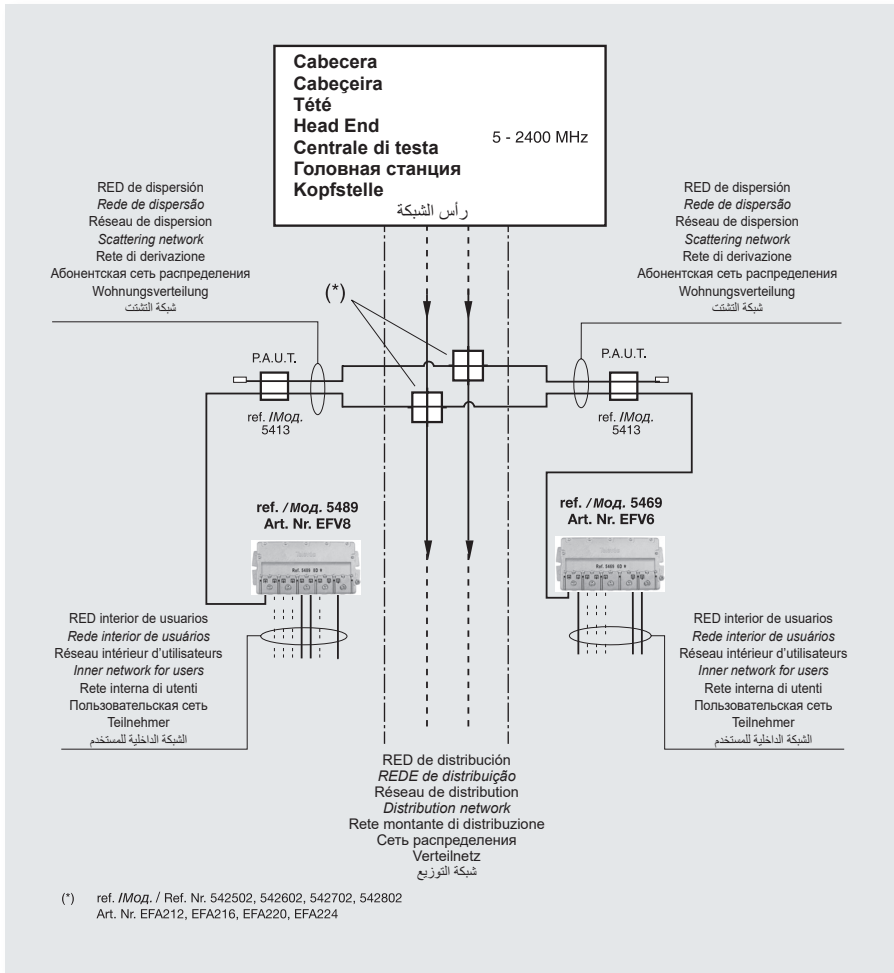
Cabecera
Cabeçeira
Tété
Head End
Centrale di testa
Головная станция
Kopfstelle
رأس الشبكة

5 - 2400 MHz

RED de dispersión
Rede de dispersão
Réseau de dispersion
Scattering network
Rete di derivazione
Абонентская сеть распределения
Wohnungsverteilung
شبكة التشتت

RED de dispersión
Rede de dispersão
Réseau de dispersion
Scattering network
Rete di derivazione
Абонентская сеть распределения
Wohnungsverteilung
شبكة التشتت

(*)

P.A.U.T.

ref. /Мод.
5413

P.A.U.T.

ref. /Мод.
5413

ref. /Мод. 5489
Art. Nr. EFV8

ref. /Мод. 5469
Art. Nr. EFV6

RED interior de usuarios
Rede interior de usuários
Réseau intérieur d'utilisateurs
Inner network for users
Rete interna di utenti
Пользовательская сеть
Teilnehmer
الشبكة الداخلية للمستخدم

RED interior de usuarios
Rede interior de usuários
Réseau intérieur d'utilisateurs
Inner network for users
Rete interna di utenti
Пользовательская сеть
Teilnehmer
الشبكة الداخلية للمستخدم

RED de distribución
REDE de distribuição
Réseau de distribution
Distribution network
Rete montante di distribuzione
Сеть распределения
Verteilnetz
شبكة التوزيع

(*) ref. /Мод. / Ref. Nr. 542502, 542602, 542702, 542802
Art. Nr. EFA212, EFA216, EFA220, EFA224